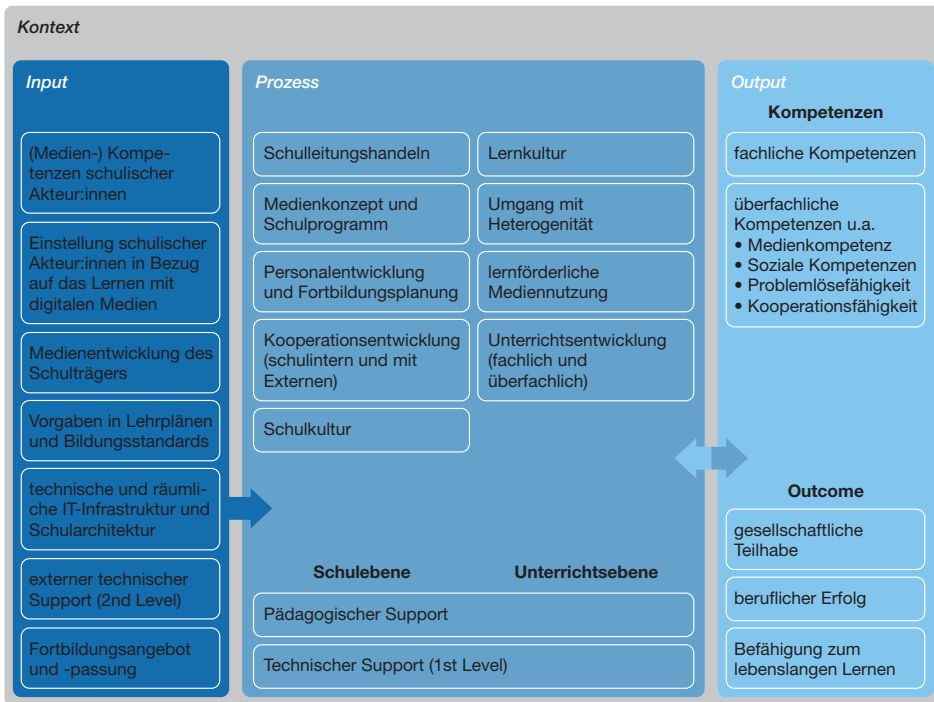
Kontext

Input

(Medien-) Kompetenzen schulischer Akteur:innen

Einstellung schulischer Akteur:innen in Bezug auf das Lernen mit digitalen Medien

Medienentwicklung des Schulträgers

Vorgaben in Lehrplänen und Bildungsstandards

technische und räumliche IT-Infrastruktur und Schularchitektur

externer technischer Support (2nd Level)

Fortbildungsangebot und -passung

Prozess

Schulleitungshandeln

Lernkultur

Medienkonzept und Schulprogramm

Umgang mit Heterogenität

Personalentwicklung und Fortbildungsplanung

lernförderliche Mediennutzung

Kooperationsentwicklung (schulintern und mit Externen)

Unterrichtsentwicklung (fachlich und überfachlich)

Schulkultur

Schulebene

Unterrichtsebene

Pädagogischer Support

Technischer Support (1st Level)

Output

Kompetenzen

fachliche Kompetenzen

überfachliche Kompetenzen u.a.
• Medienkompetenz
• Soziale Kompetenzen
• Problemlösefähigkeit
• Kooperationsfähigkeit

Outcome

gesellschaftliche Teilhabe

beruflicher Erfolg

Befähigung zum lebenslangen Lernen